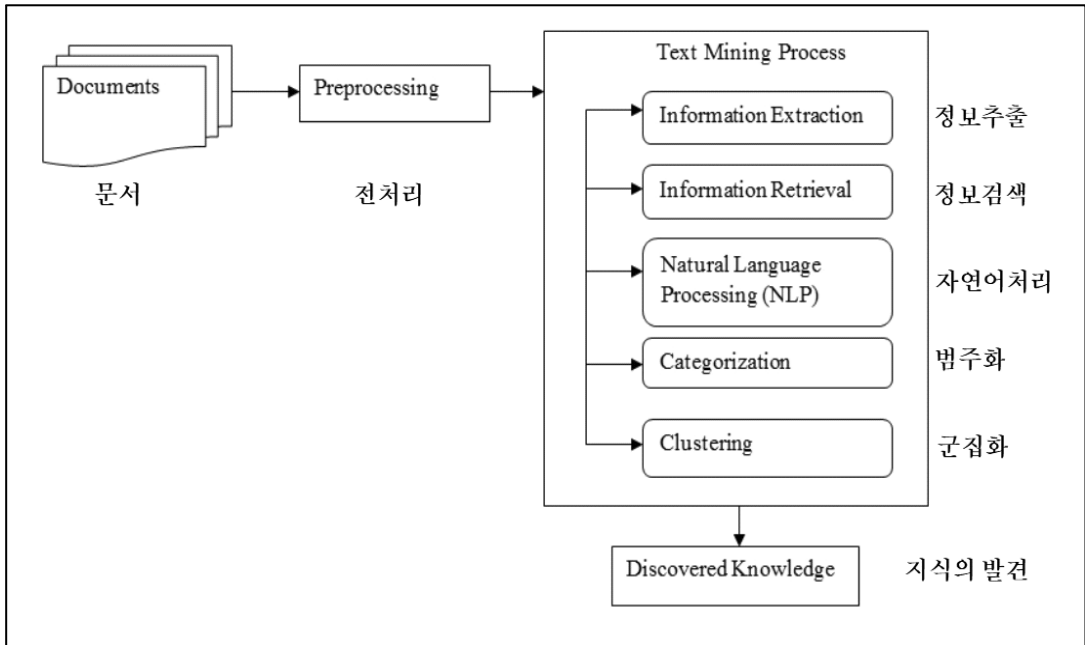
Documents

문서

Preprocessing

전처리

Text Mining Process

Information Extraction

정보추출

Information Retrieval

정보검색

Natural Language Processing (NLP)

자연어처리

Categorization

범주화

Clustering

군집화

Discovered Knowledge

지식의 발견